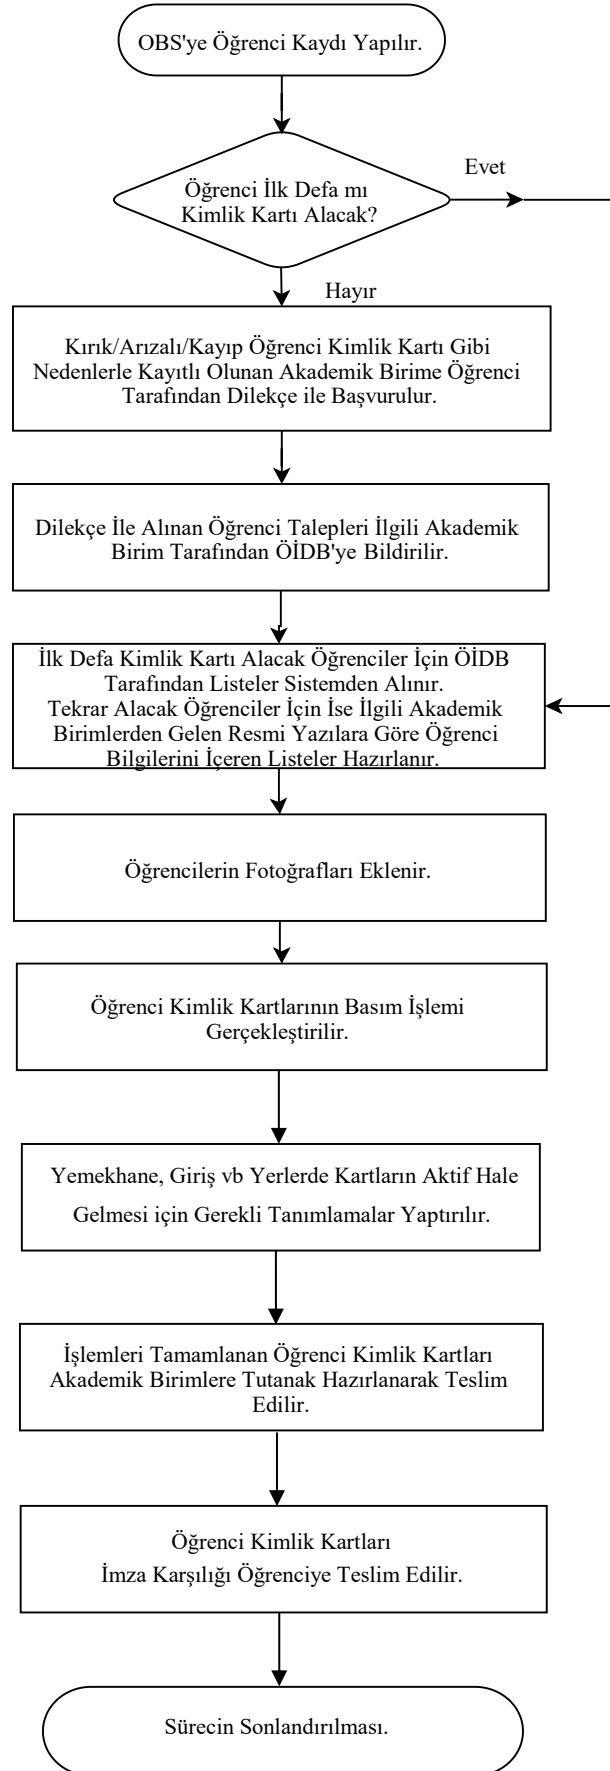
OBS'ye Öğrenci Kaydı Yapılır.

Öğrenci İlk Defa mı Kimlik Kartı Alacak?

Evet

Hayır

Kırık/Arızalı/Kayıp Öğrenci Kimlik Kartı Gibi Nedenlerle Kayıtlı Olunan Akademik Birime Öğrenci Tarafından Dilekçe ile Başvurulur.

Dilekçe İle Alınan Öğrenci Talepleri İlgili Akademik Birim Tarafından ÖİDB'ye Bildirilir.

İlk Defa Kimlik Kartı Alacak Öğrenciler İçin ÖİDB Tarafından Listeler Sistemden Alınır.
Tekrar Alacak Öğrenciler İçin İse İlgili Akademik Birimlerden Gelen Resmi Yazılara Göre Öğrenci Bilgilerini İçeren Listeler Hazırlanır.

Öğrencilerin Fotoğrafları Eklenir.

Öğrenci Kimlik Kartlarının Basım İşlemi Gerçekleştirilir.

Yemekhane, Giriş vb Yerlerde Kartların Aktif Hale Gelmesi için Gerekli Tanımlamalar Yaptırılır.

İşlemleri Tamamlanan Öğrenci Kimlik Kartları Akademik Birimlere Tutanak Hazırlanarak Teslim Edilir.

Öğrenci Kimlik Kartları
İmza Karşılığı Öğrenciye Teslim Edilir.

Sürecin Sonlandırılması.